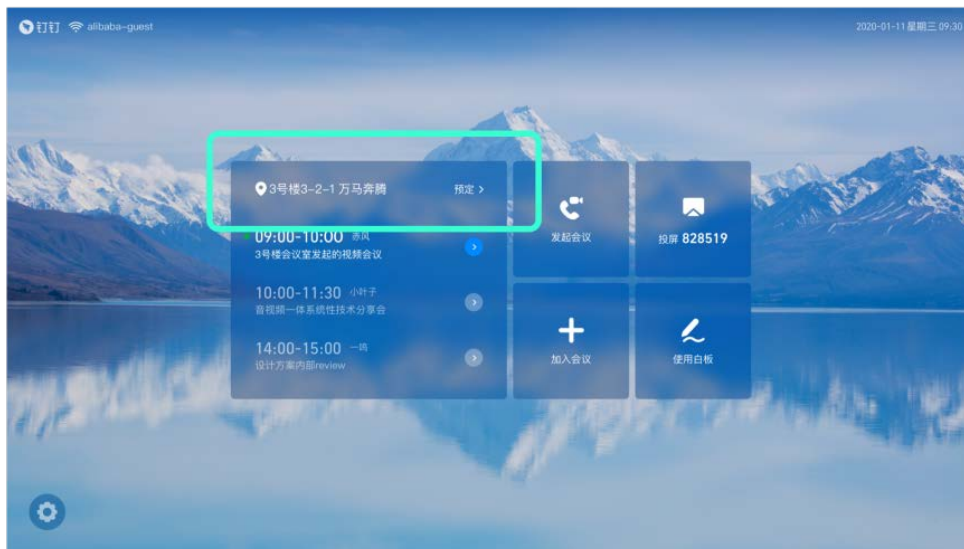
钉钉 alibaba-guest

2020-01-11 星期三 09:30

3号楼3-2-1 万马奔腾

预定 >

09:00-10:00 赤风
3号楼会议室发起的视频会议

10:00-11:30 小叶子
音视频一体系统性技术分享会

14:00-15:00 一鸣
设计方案内部review

发起会议

投屏 828519

加入会议

使用白板